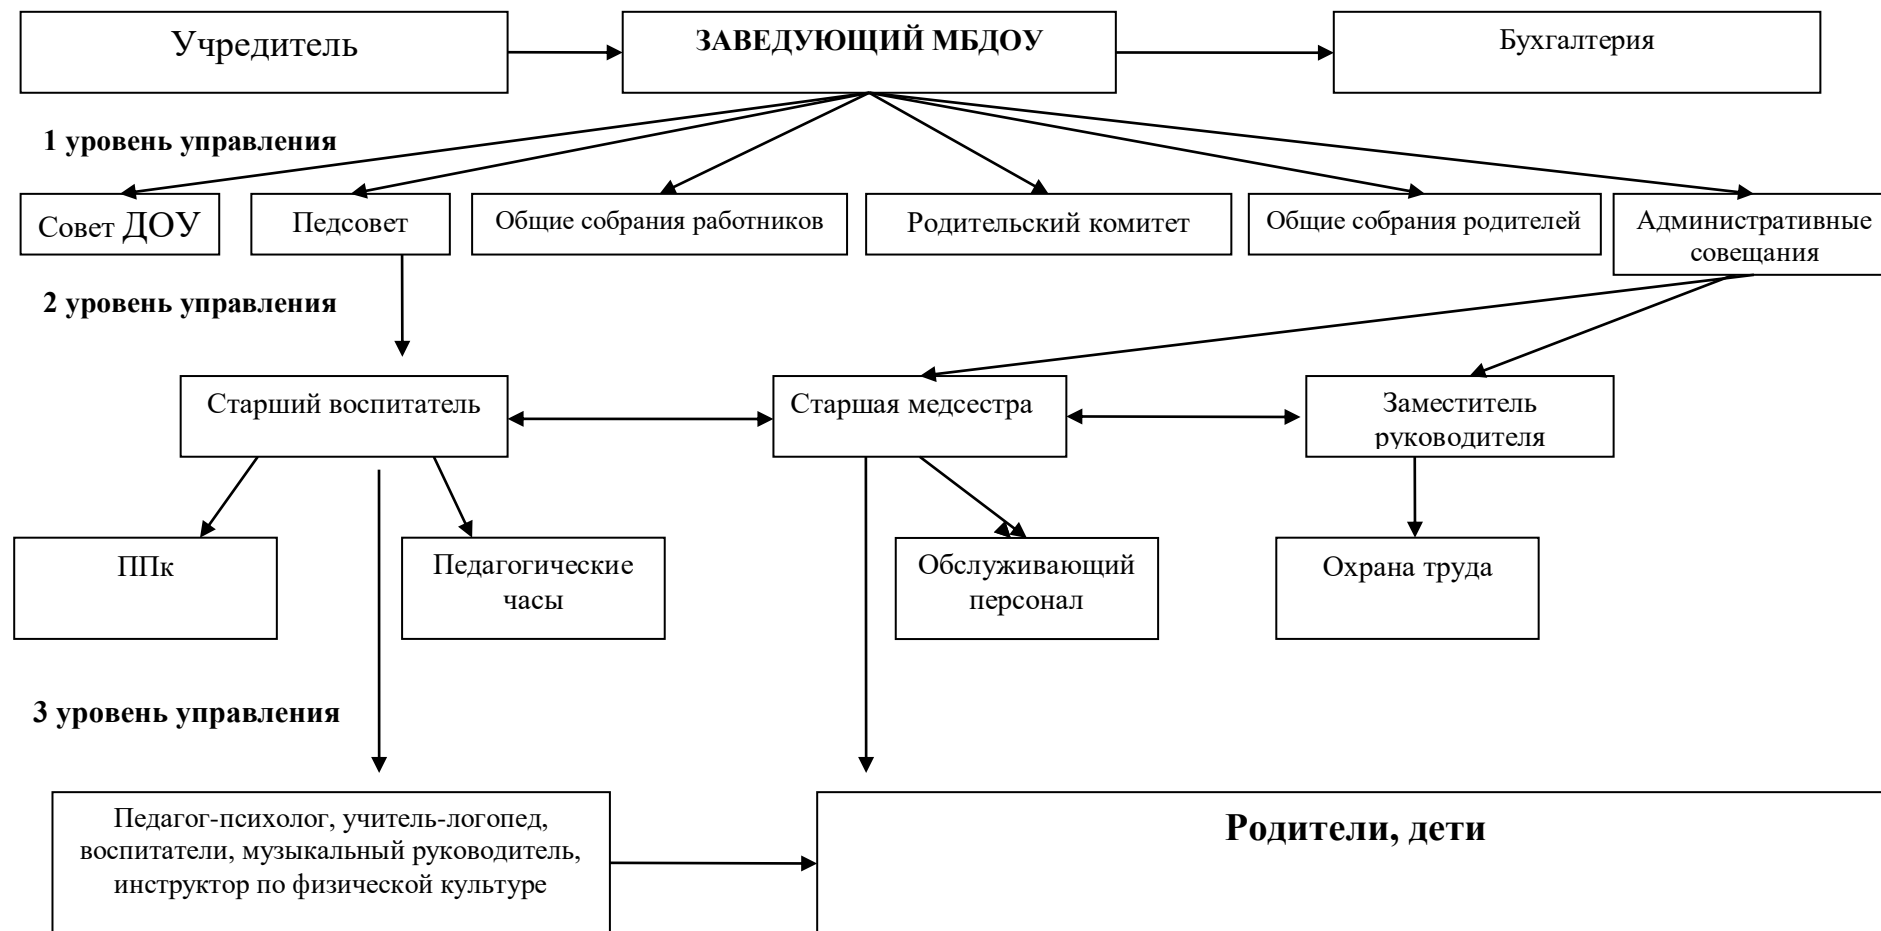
Учредитель

ЗАВЕДУЮЩИЙ МБДОУ

Бухгалтерия

1 уровень управления

Совет ДОУ

Педсовет

Общие собрания работников

Родительский комитет

Общие собрания родителей

Административные совещания

2 уровень управления

Старший воспитатель

Старшая медсестра

Заместитель руководителя

ППк

Педагогические часы

Обслуживающий персонал

Охрана труда

3 уровень управления

Педагог-психолог, учитель-логопед, воспитатели, музыкальный руководитель, инструктор по физической культуре

Родители, дети